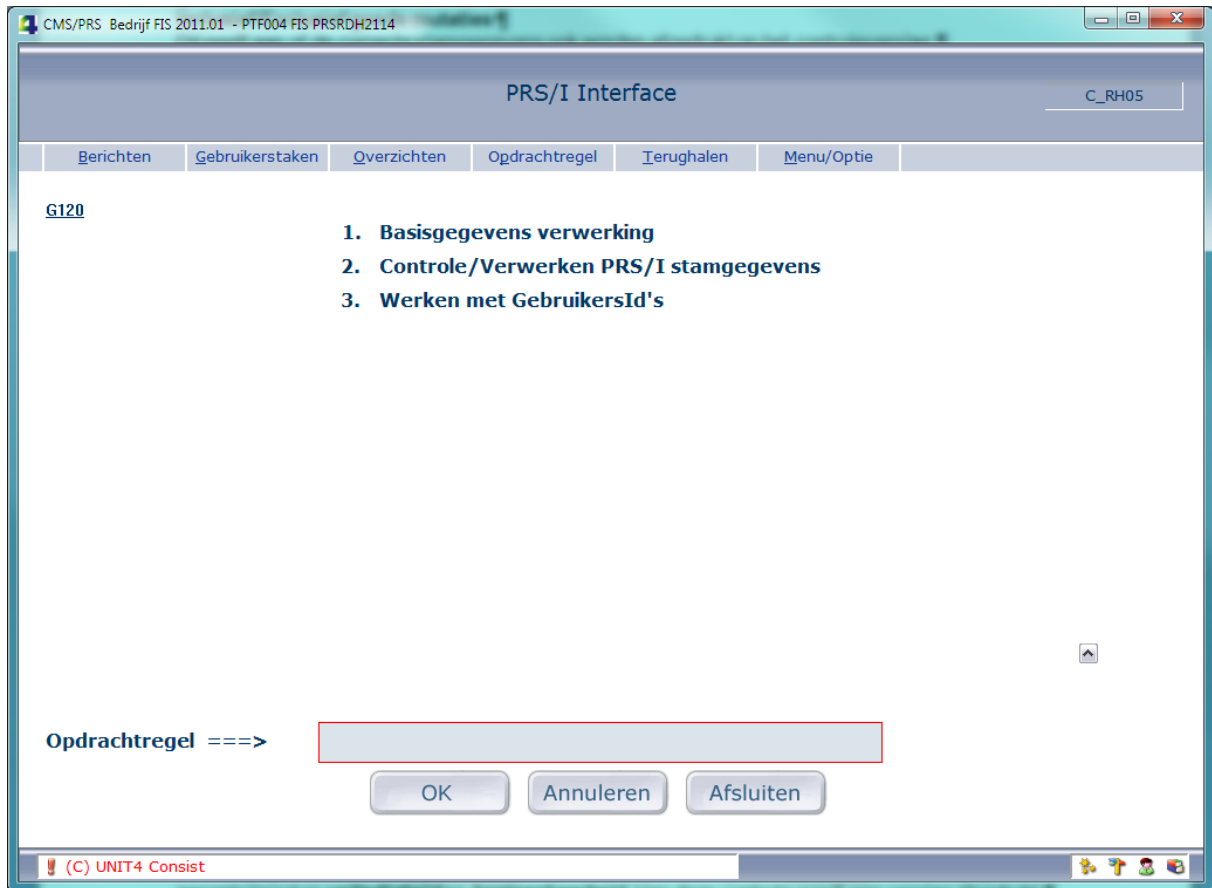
CMS/PRS Bedrijf FIS 2011.01 - PTF004 FIS PRSRDH2114

PRS/I Interface

C_RH05

Berichten | Gebruikerstaken | Overzichten | Opdrachtregel | Terughalen | Menu/Optie

G120

1. Basisgegevens verwerking
2. Controle/Verwerken PRS/I stamgegevens
3. Werken met GebruikersId's

Opdrachtregel ===>

OK | Annuleren | Afsluiten

(C) UNIT4 Consist